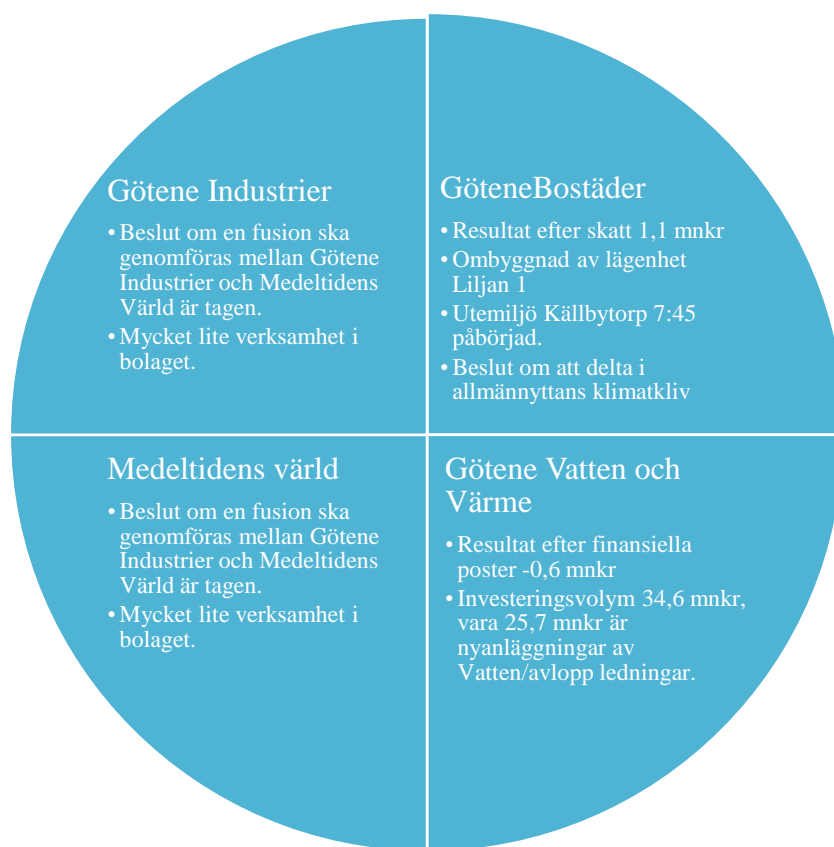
Götene Industrier

• Beslut om en fusion ska genomföras mellan Götene Industrier och Medeltidens Värld är tagen.
• Mycket lite verksamhet i bolaget.

GöteneBostäder

• Resultat efter skatt 1,1 mnkr
• Ombyggnad av lägenhet Liljan 1
• Utemiljö Källbytorp 7:45 påbörjad.
• Beslut om att delta i allmännyttans klimatkliv

Medeltidens värld

• Beslut om en fusion ska genomföras mellan Götene Industrier och Medeltidens Värld är tagen.
• Mycket lite verksamhet i bolaget.

Götene Vatten och Värme

• Resultat efter finansiella poster -0,6 mnkr
• Investeringsvolym 34,6 mnkr, vara 25,7 mnkr är nyanläggningar av Vatten/avlopp ledningar.